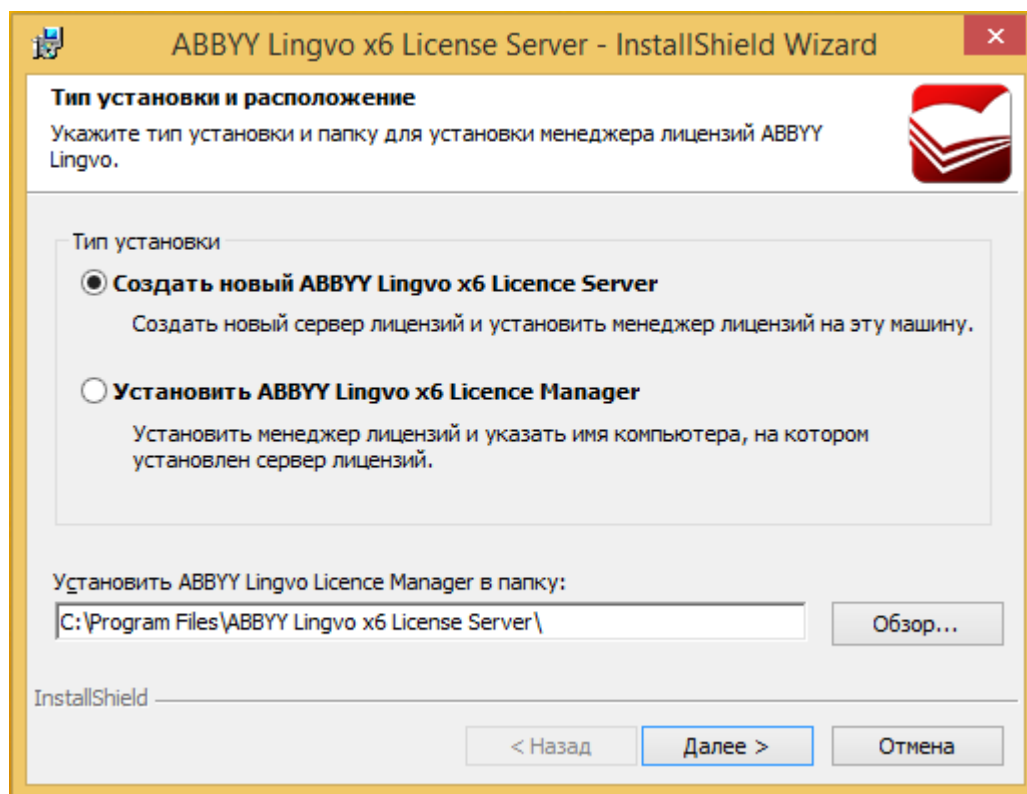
ABBYY Lingvo x6 License Server - InstallShield Wizard

Тип установки и расположение

Укажите тип установки и папку для установки менеджера лицензий ABBYY Lingvo.

Тип установки

Создать новый ABBYY Lingvo x6 Licence Server

Создать новый сервер лицензий и установить менеджер лицензий на эту машину.

Установить ABBYY Lingvo x6 Licence Manager

Установить менеджер лицензий и указать имя компьютера, на котором установлен сервер лицензий.

Установить ABBYY Lingvo Licence Manager в папку:

C:\Program Files\ABBYY Lingvo x6 License Server\

Обзор...

InstallShield

< Назад

Далее >

Отмена